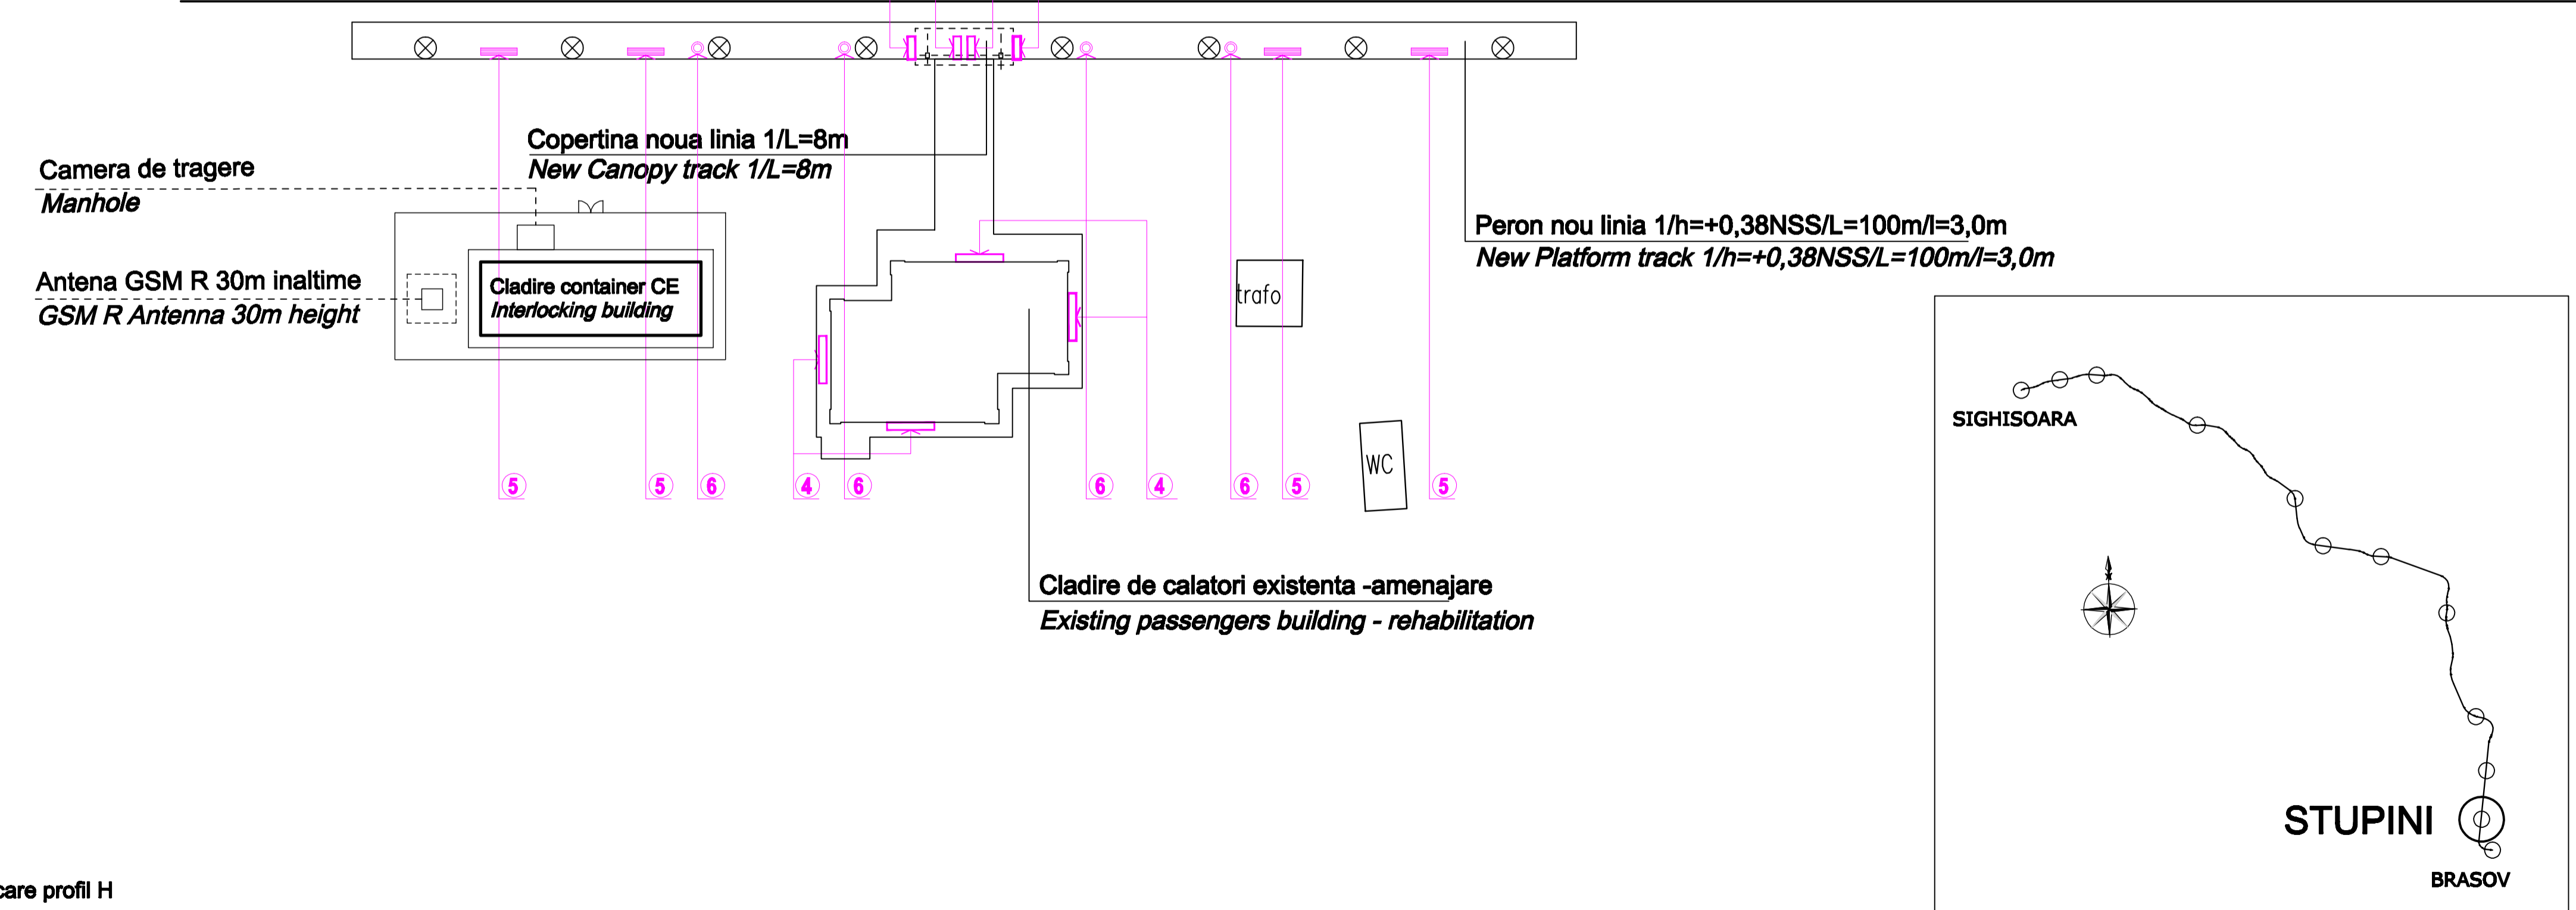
Copertina noua linia 1/L=8m
New Canopy track 1/L=8m

Camera de tragere
Manhole

Antena GSM R 30m inaltime
GSM R Antenna 30m height

Cladire container CE
Interlocking building

Peron nou linia 1/h=+0,38NSS/L=100m/l=3,0m
New Platform track 1/h=+0,38NSS/L=100m/l=3,0m

trafo

WC

5 5 6 4 6 6 4 6 5 5

Cladire de calatori existenta -amenajare
Existing passengers building - rehabilitation

SIGHISOARA

STUPINI

BRASOV

care profil H